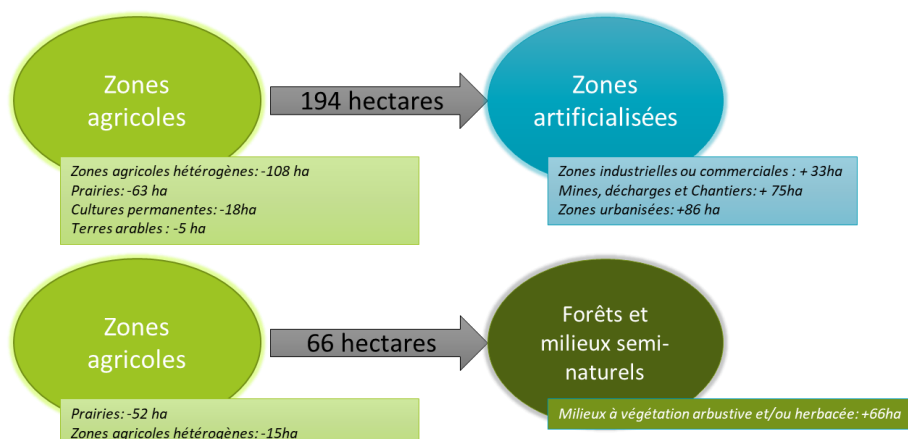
Zones agricoles

194 hectares

Zones artificialisées

Zones agricoles hétérogènes: -108 ha
Prairies: -63 ha
Cultures permanentes: -18ha
Terres arables : -5 ha

Zones industrielles ou commerciales : + 33ha
Mines, décharges et Chantiers: + 75ha
Zones urbanisées: +86 ha

Zones agricoles

66 hectares

Forêts et milieux semi-naturels

Prairies: -52 ha
Zones agricoles hétérogènes: -15ha

Milieux à végétation arbustive et/ou herbacée: +66ha